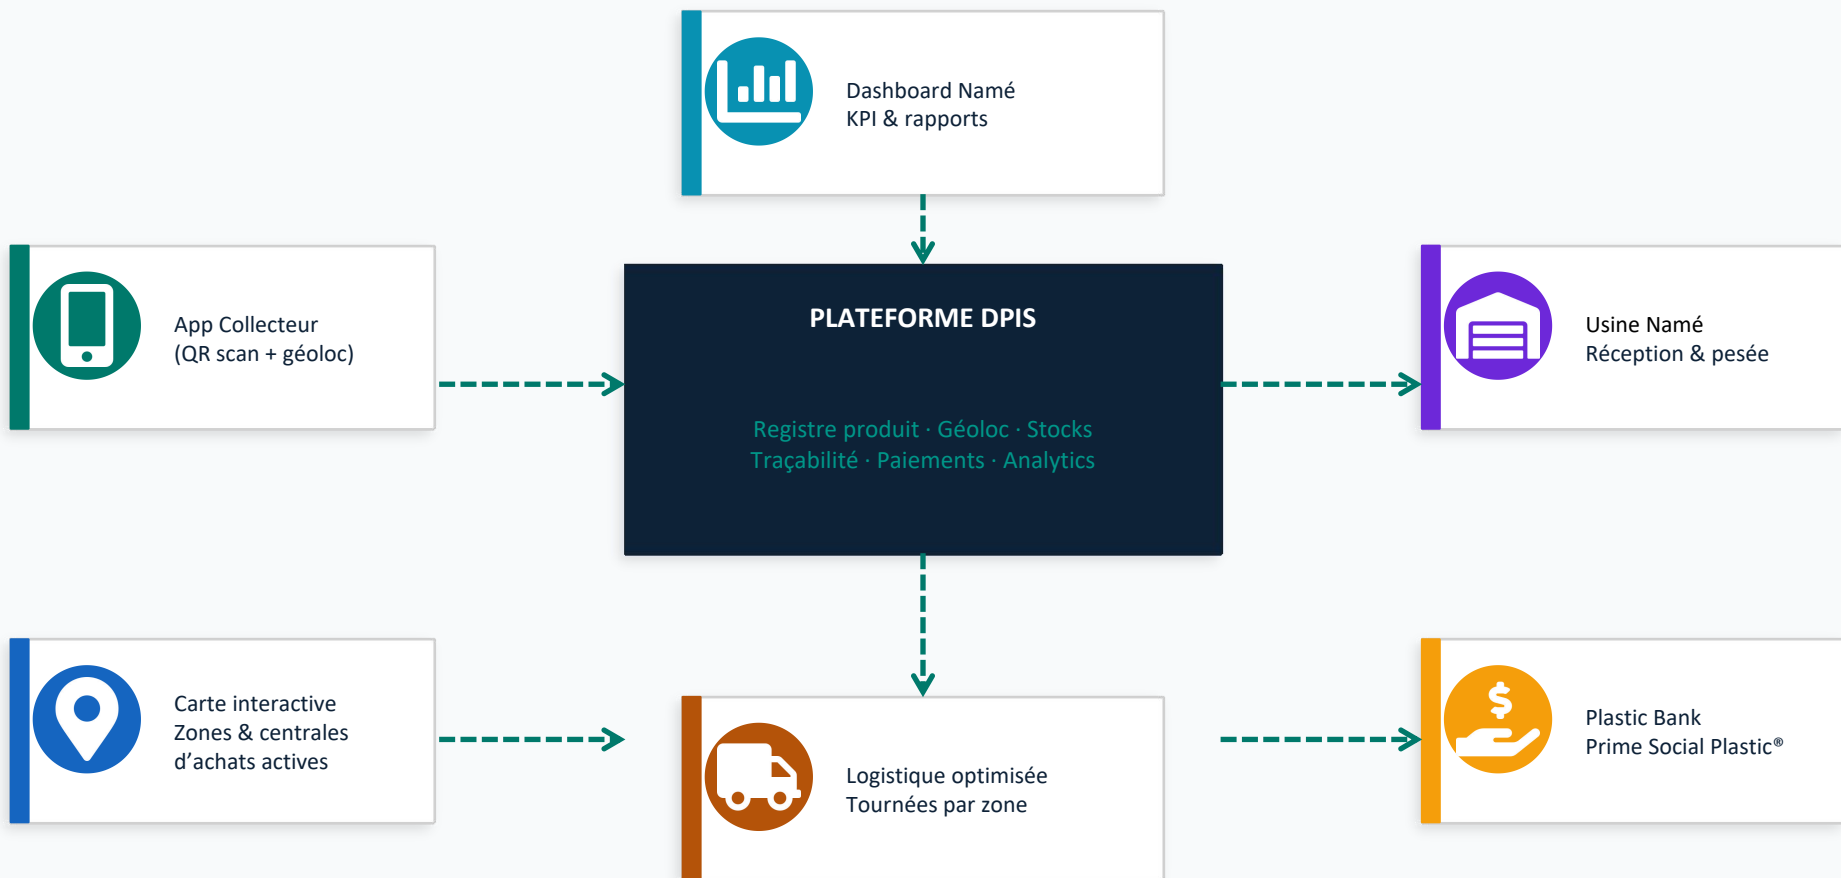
Dashboard Namé
KPI & rapports

App Collecteur
(QR scan + géoloc)

PLATEFORME DPIS

Registre produit · Géoloc · Stocks
Traçabilité · Paiements · Analytics

Usine Namé
Réception & pesée

Carte interactive
Zones & centrales
d'achats actives

Logistique optimisée
Tournées par zone

Plastic Bank
Prime Social Plastic®